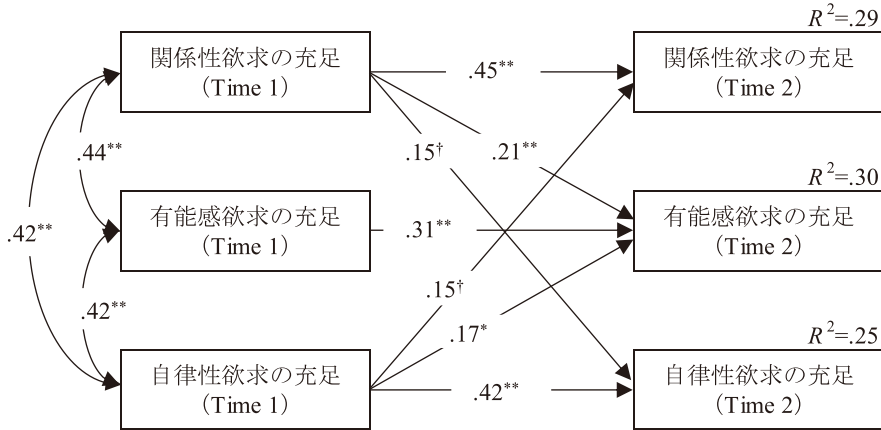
$R^2$=.29

関係性欲求の充足
(Time 1)

.45**

関係性欲求の充足
(Time 2)

.44**

.15†

.21**

$R^2$=.30

.42**

有能感欲求の充足
(Time 1)

.31**

有能感欲求の充足
(Time 2)

.15†

.42**

.17*

$R^2$=.25

自律性欲求の充足
(Time 1)

.42**

自律性欲求の充足
(Time 2)